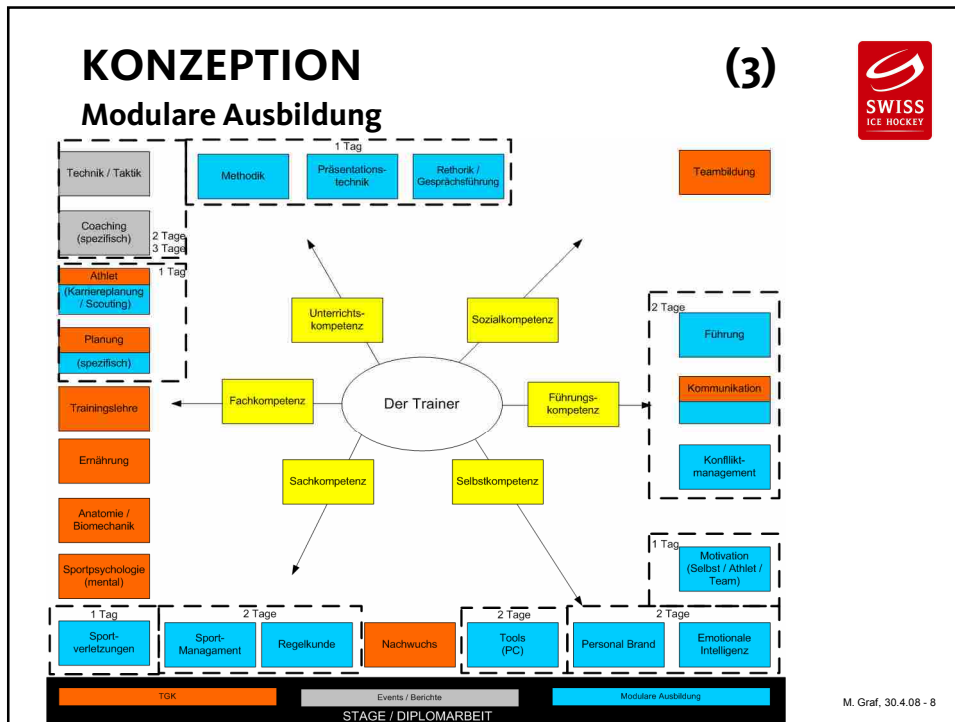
KONZEPTION (3)

Modulare Ausbildung

SWISS ICE HOCKEY

Technik / Taktik

Coaching (spezifisch)

2 Tage
3 Tage

1 Tag

Methodik

Präsentationstechnik

Rethorik / Gesprächsführung

Teambildung

1 Tag

Athlet (Karriereplanung / Scouting)

Planung (spezifisch)

Unterrichtskompetenz

Sozialkompetenz

2 Tage

Führung

Kommunikation

Konfliktmanagement

Fachkompetenz

Der Trainer

Führungskompetenz

Trainingslehre

Ernährung

Sachkompetenz

Selbstkompetenz

Anatomie / Biomechanik

Sportpsychologie (mental)

1 Tag

Motivation (Selbst / Athlet / Team)

1 Tag

Sportverletzungen

2 Tage

Sport-Managament

Regelkunde

Nachwuchs

2 Tage

Tools (PC)

2 Tage

Personal Brand

Emotionale Intelligenz

TGK

Events / Berichte

Modulare Ausbildung

STAGE / DIPLOMARBEIT

M. Graf, 30.4.08 - 8